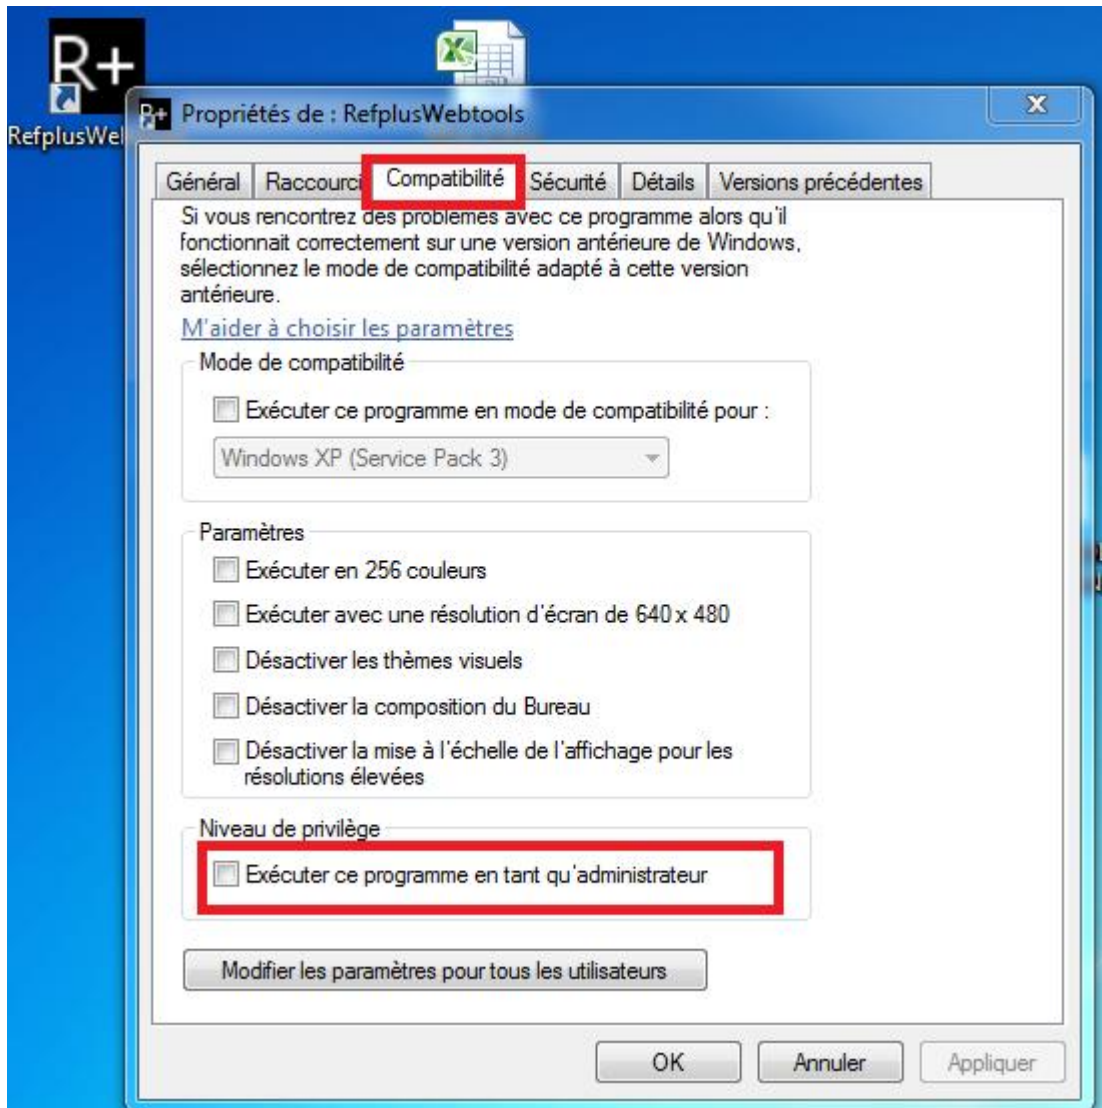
R+
RefplusWel

Propriétés de : RefplusWebtools

Général | Raccourci | Compatibilité | Sécurité | Détails | Versions précédentes

Si vous rencontrez des problèmes avec ce programme alors qu'il fonctionnait correctement sur une version antérieure de Windows, sélectionnez le mode de compatibilité adapté à cette version antérieure.

M'aider à choisir les paramètres

Mode de compatibilité

Exécuter ce programme en mode de compatibilité pour :

Windows XP (Service Pack 3)

Paramètres

Exécuter en 256 couleurs

Exécuter avec une résolution d'écran de 640 x 480

Désactiver les thèmes visuels

Désactiver la composition du Bureau

Désactiver la mise à l'échelle de l'affichage pour les résolutions élevées

Niveau de privilège

Exécuter ce programme en tant qu'administrateur

Modifier les paramètres pour tous les utilisateurs

OK | Annuler | Appliquer